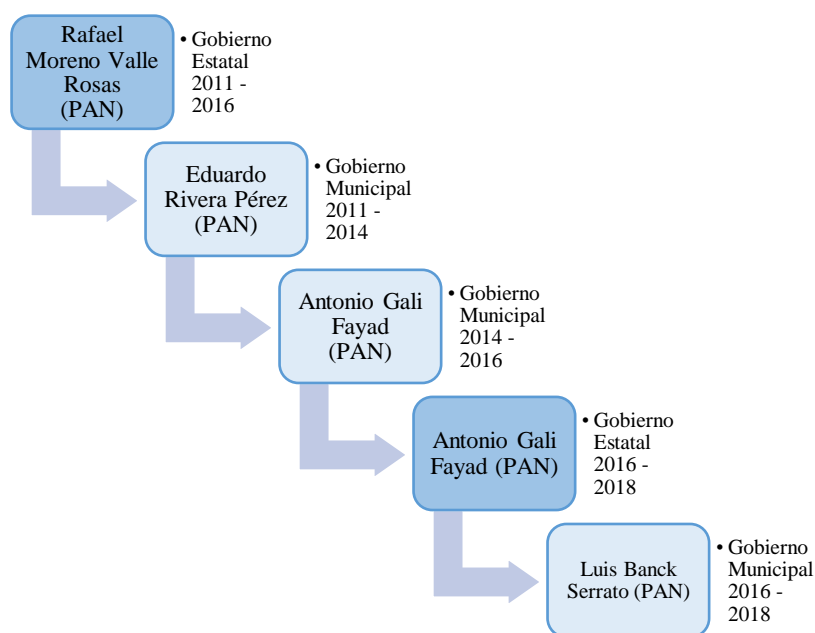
Rafael Moreno Valle Rosas (PAN)

• Gobierno Estatal 2011 - 2016

Eduardo Rivera Pérez (PAN)

• Gobierno Municipal 2011 - 2014

Antonio Gali Fayad (PAN)

• Gobierno Municipal 2014 - 2016

Antonio Gali Fayad (PAN)

• Gobierno Estatal 2016 - 2018

Luis Banck Serrato (PAN)

• Gobierno Municipal 2016 - 2018